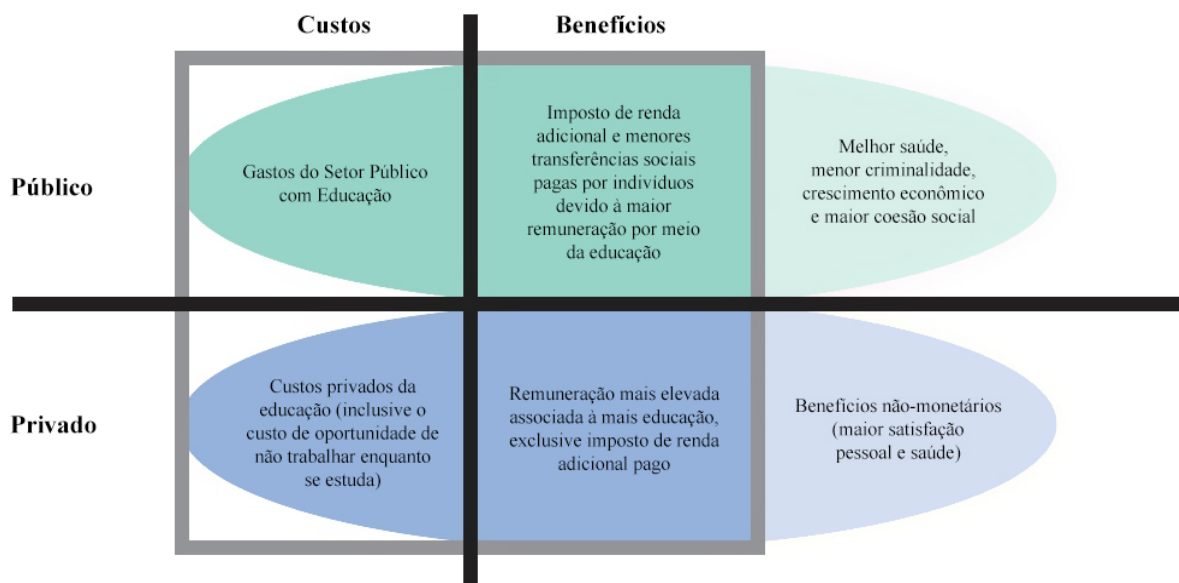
Custos

Benefícios

Público

Gastos do Setor Público com Educação

Imposto de renda adicional e menores transferências sociais pagas por indivíduos devido à maior remuneração por meio da educação

Melhor saúde, menor criminalidade, crescimento econômico e maior coesão social

Privado

Custos privados da educação (inclusive o custo de oportunidade de não trabalhar enquanto se estuda)

Remuneração mais elevada associada à mais educação, exclusive imposto de renda adicional pago

Benefícios não-monetários (maior satisfação pessoal e saúde)